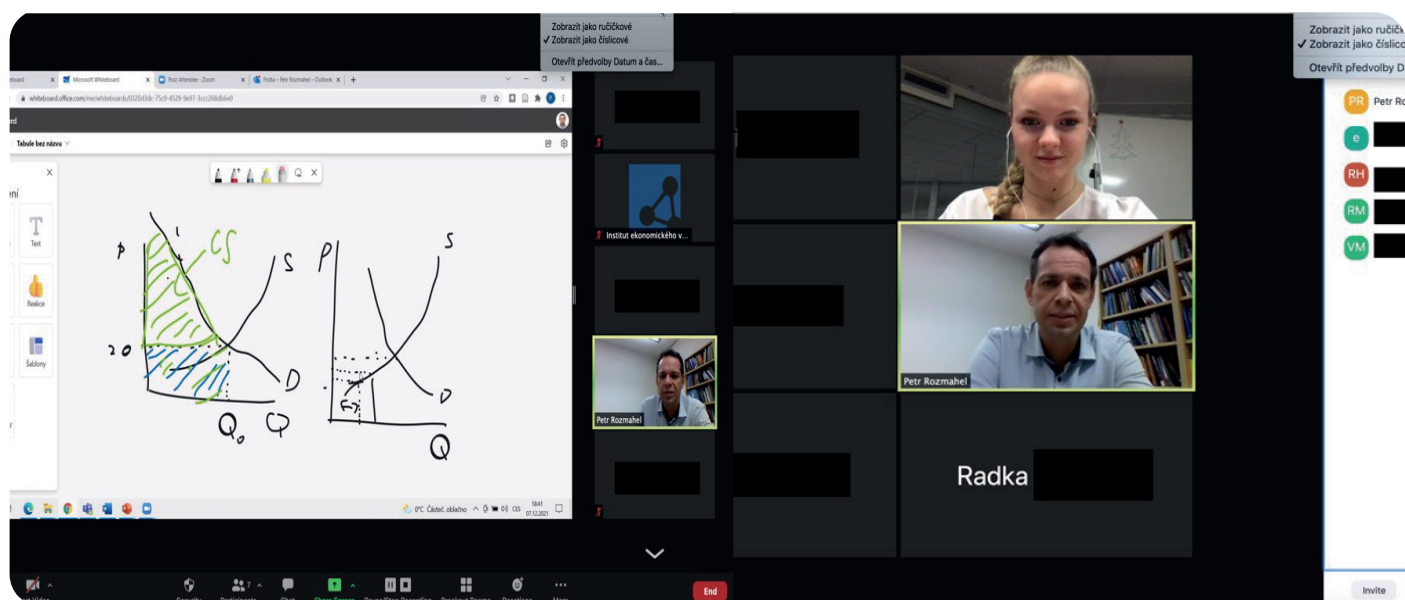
Zobrazit jako ručičkové
✓ Zobrazit jako číslicové
Otevřít předvolby Datum a čas...

Zobrazit jako ručičk
✓ Zobrazit jako číslico
Otevřít předvolby D

Microsoft Whiteboard × | Post Attendee - Zoom × | Pošta – Petr Rozmahel – Outlook × | +
whiteboard.office.com/me/whiteboards/0320d3dc-75c9-4529-9e97-3ccc268db6e0
Tabule bez názvu
ení
Text
Reakce
Šablony

P CS S P S
20
D D
Q₀ Q Q

0°C Částeč. oblačno CES 18:41 07.12.2021

Institut ekonomického v...
Petr Rozmahel
Petr Rozmahel
Radka

PR Petr Ro
e
RH
RM
VM

End
Invite